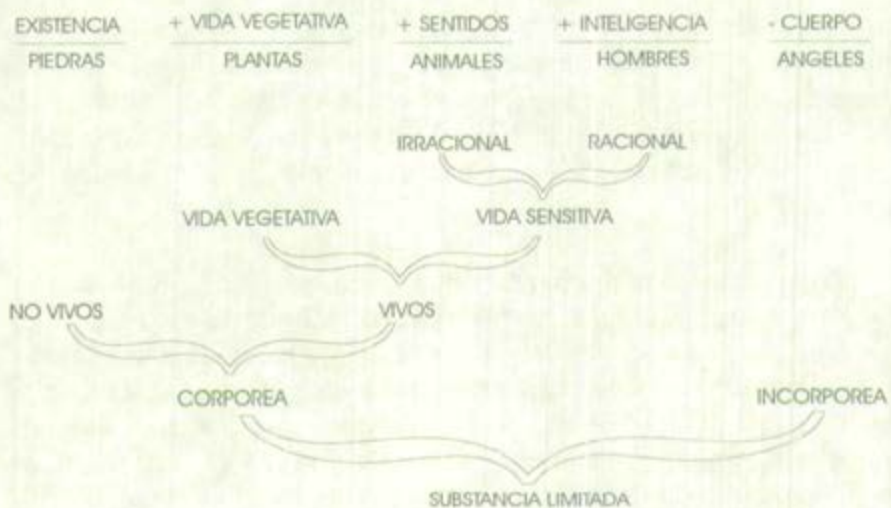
EXISTENCIA
PIEDRAS

+ VIDA VEGETATIVA
PLANTAS

+ SENTIDOS
ANIMALES

+ INTELIGENCIA
HOMBRES

- CUERPO
ANGELES

IRRACIONAL
RACIONAL

VIDA VEGETATIVA
VIDA SENSITIVA

NO VIVOS
VIVOS

CORPOREA
INCORPOREA

SUBSTANCIA LIMITADA